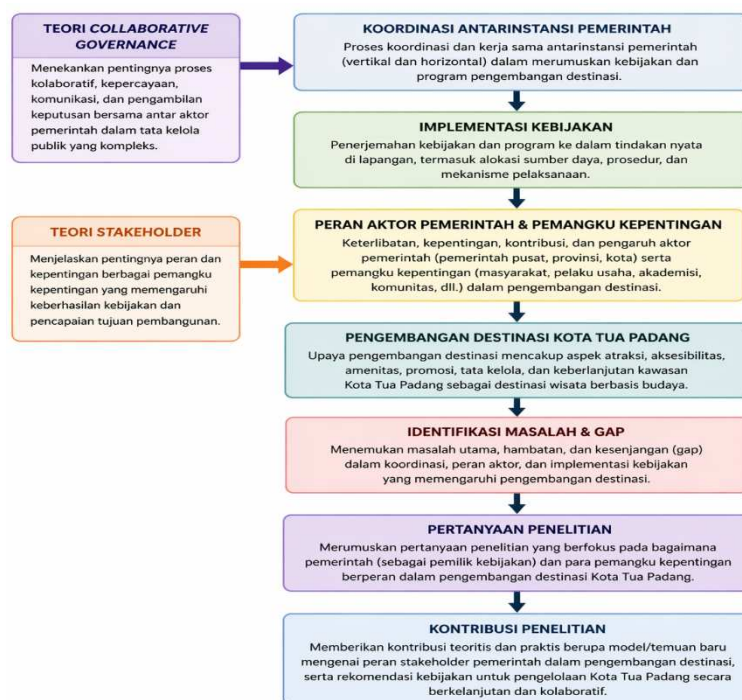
TEORI *COLLABORATIVE GOVERNANCE*

Menekankan pentingnya proses kolaboratif, kepercayaan, komunikasi, dan pengambilan keputusan bersama antar aktor pemerintah dalam tata kelola publik yang kompleks.

TEORI *STAKEHOLDER*

Menjelaskan pentingnya peran dan kepentingan berbagai pemangku kepentingan yang memengaruhi keberhasilan kebijakan dan pencapaian tujuan pembangunan.

KOORDINASI ANTARINSTANSI PEMERINTAH

Proses koordinasi dan kerja sama antarinstansi pemerintah (vertikal dan horizontal) dalam merumuskan kebijakan dan program pengembangan destinasi.

IMPLEMENTASI KEBIJAKAN

Penerjemahan kebijakan dan program ke dalam tindakan nyata di lapangan, termasuk alokasi sumber daya, prosedur, dan mekanisme pelaksanaan.

PERAN AKTOR PEMERINTAH & PEMANGKU KEPENTINGAN

Keterlibatan, kepentingan, kontribusi, dan pengaruh aktor pemerintah (pemerintah pusat, provinsi, kota) serta pemangku kepentingan (masyarakat, pelaku usaha, akademisi, komunitas, dll.) dalam pengembangan destinasi.

PENGEMBANGAN DESTINASI KOTA TUA PADANG

Upaya pengembangan destinasi mencakup aspek atraksi, aksesibilitas, amenitas, promosi, tata kelola, dan keberlanjutan kawasan Kota Tua Padang sebagai destinasi wisata berbasis budaya.

IDENTIFIKASI MASALAH & GAP

Menemukan masalah utama, hambatan, dan kesenjangan (gap) dalam koordinasi, peran aktor, dan implementasi kebijakan yang memengaruhi pengembangan destinasi.

PERTANYAAN PENELITIAN

Merumuskan pertanyaan penelitian yang berfokus pada bagaimana pemerintah (sebagai pemilik kebijakan) dan para pemangku kepentingan berperan dalam pengembangan destinasi Kota Tua Padang.

KONTRIBUSI PENELITIAN

Memberikan kontribusi teoritis dan praktis berupa model/temuan baru mengenai peran stakeholder pemerintah dalam pengembangan destinasi, serta rekomendasi kebijakan untuk pengelolaan Kota Tua Padang secara berkelanjutan dan kolaboratif.